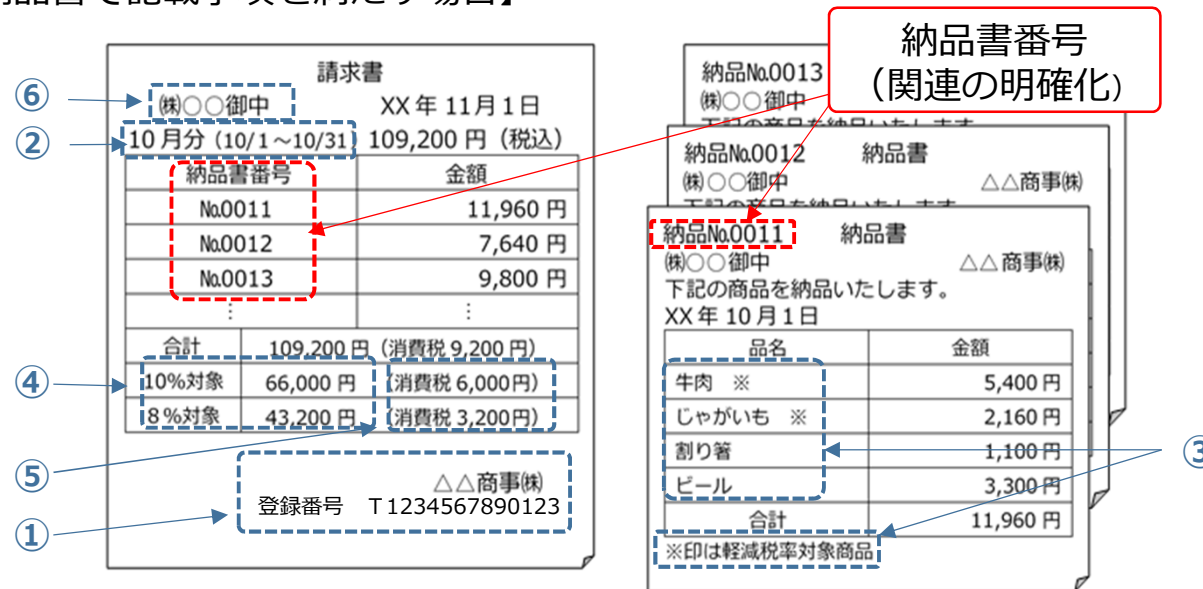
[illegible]品書で記載事項を満たす場合】

納品書番号
（関連の明確化）

請求書

⑥ ㈱○○御中　XX 年 11 月 1 日

② 10 月分（10/1～10/31）109,200 円（税込）

| 納品書番号 | 金額 |
|---|---|
| №0011 | 11,960 円 |
| №0012 | 7,640 円 |
| №0013 | 9,800 円 |
| ⋮ | ⋮ |

| 合計 | 109,200 円（消費税 9,200 円） | |
|---|---|---|
| 10%対象 | 66,000 円 | （消費税 6,000円） |
| 8 %対象 | 43,200 円 | （消費税 3,200円） |

④
⑤

△△商事㈱
登録番号　T 1234567890123
①

納品№0013
㈱○○御中
下記の商品を納品いたします。

納品№0012　納品書
㈱○○御中　△△商事㈱
下記の商品を納品いたします。

納品№0011　納品書
㈱○○御中　△△商事㈱
下記の商品を納品いたします。
XX 年 10 月 1 日

| 品名 | 金額 |
|---|---|
| 牛肉　※ | 5,400 円 |
| じゃがいも　※ | 2,160 円 |
| 割り箸 | 1,100 円 |
| ビール | 3,300 円 |
| 合計 | 11,960 円 |

※印は軽減税率対象商品

③